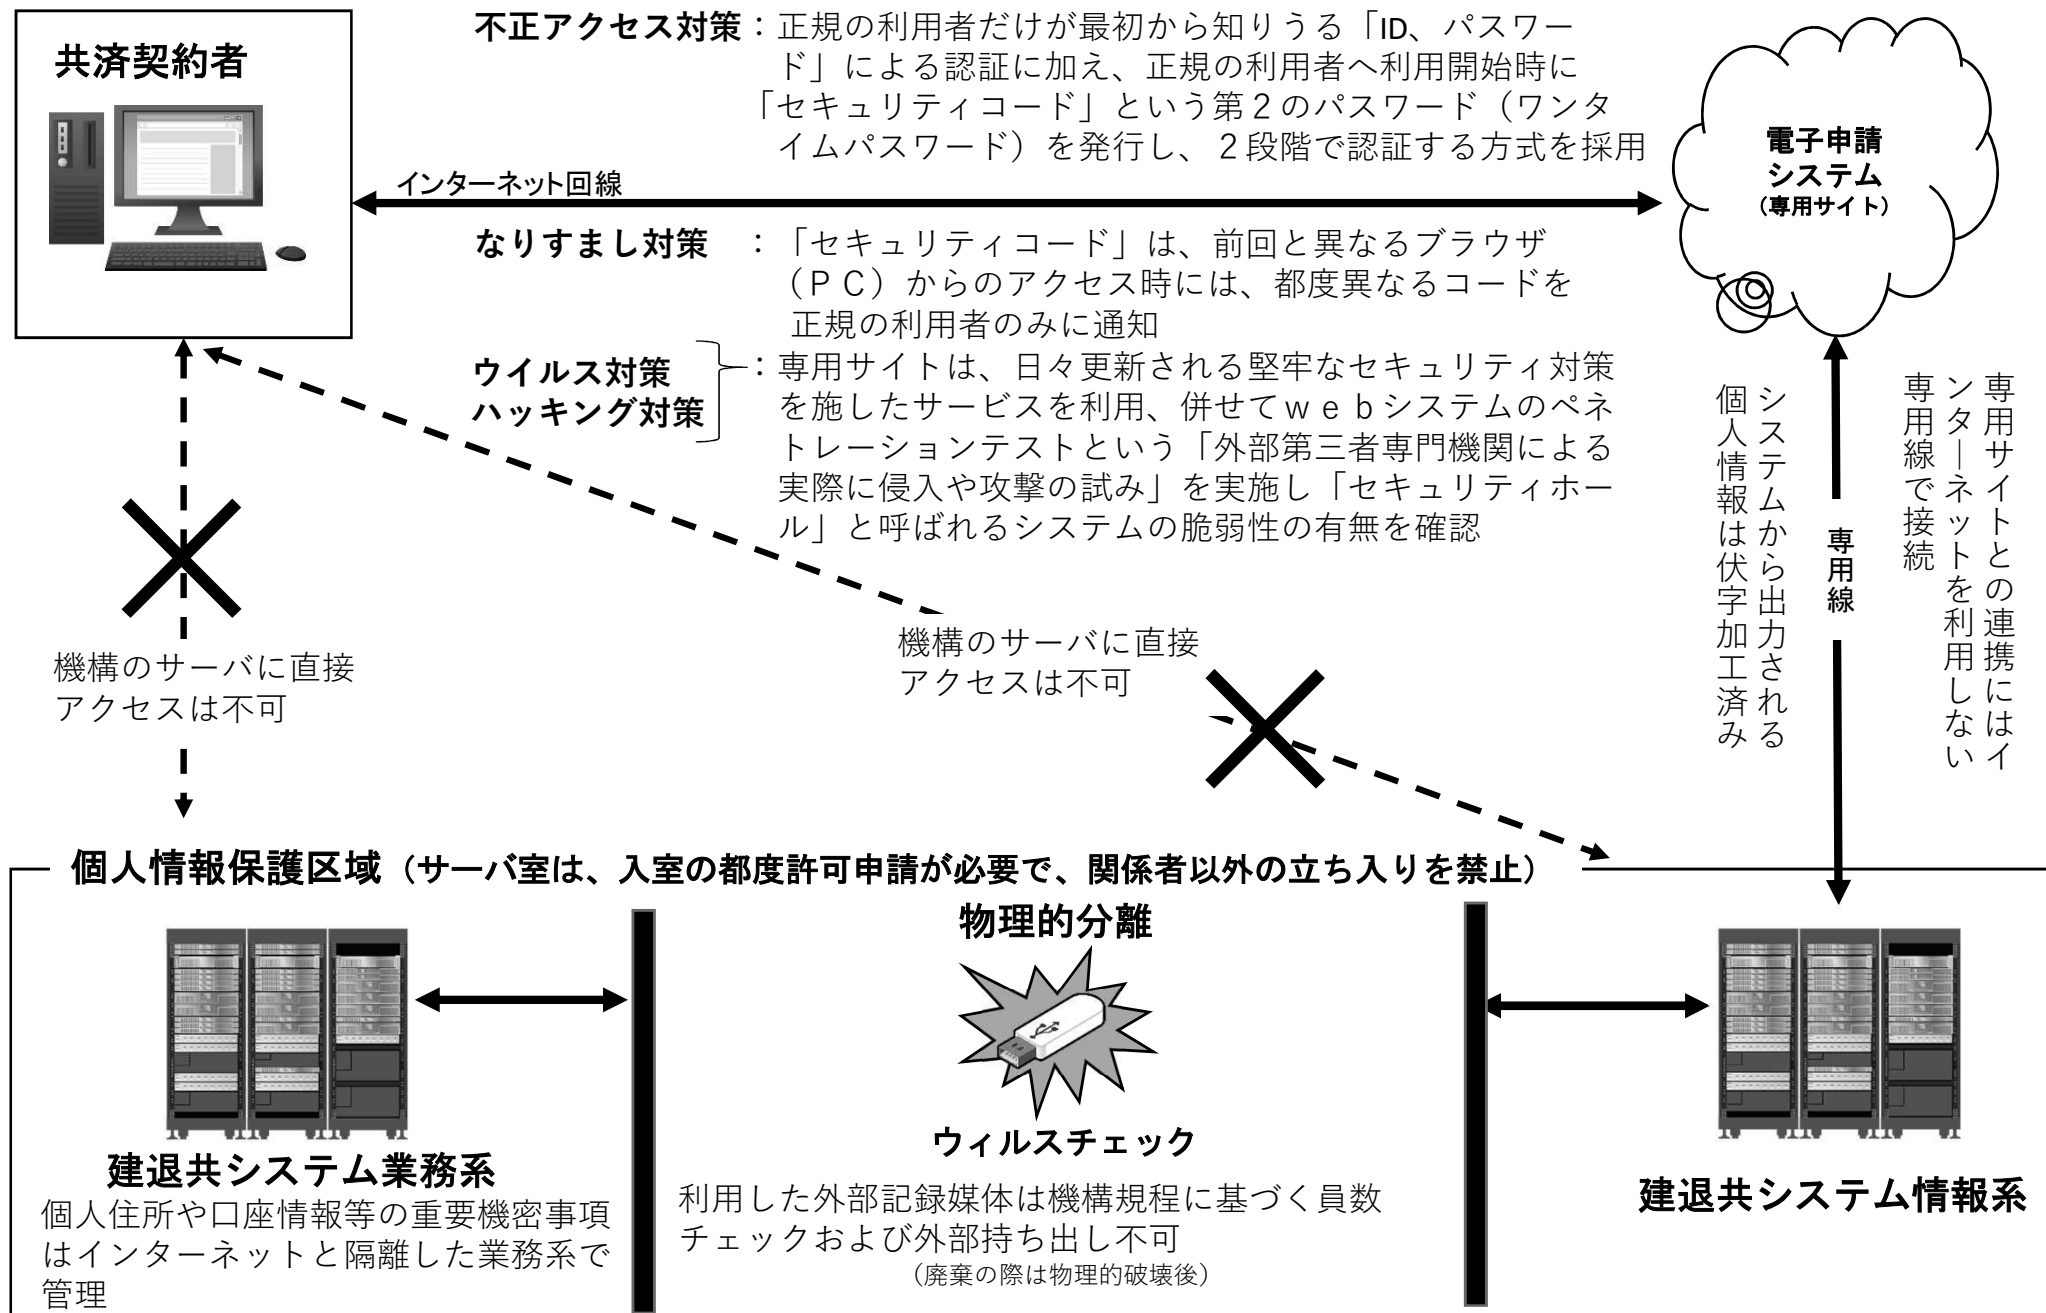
共済契約者

不正アクセス対策：正規の利用者だけが最初から知りうる「ID、パスワード」による認証に加え、正規の利用者へ利用開始時に「セキュリティコード」という第２のパスワード（ワンタイムパスワード）を発行し、２段階で認証する方式を採用

電子申請システム（専用サイト）

インターネット回線

なりすまし対策　：「セキュリティコード」は、前回と異なるブラウザ（ＰＣ）からのアクセス時には、都度異なるコードを正規の利用者のみに通知

ウイルス対策
ハッキング対策
：専用サイトは、日々更新される堅牢なセキュリティ対策を施したサービスを利用、併せてｗｅｂシステムのペネトレーションテストという「外部第三者専門機関による実際に侵入や攻撃の試み」を実施し「セキュリティホール」と呼ばれるシステムの脆弱性の有無を確認

システムから出力される個人情報は伏字加工済み

専用線

専用サイトとの連携にはインターネットを利用しない専用線で接続

機構のサーバに直接アクセスは不可

機構のサーバに直接アクセスは不可

個人情報保護区域（サーバ室は、入室の都度許可申請が必要で、関係者以外の立ち入りを禁止）

物理的分離

ウィルスチェック

建退共システム業務系
個人住所や口座情報等の重要機密事項はインターネットと隔離した業務系で管理

利用した外部記録媒体は機構規程に基づく員数チェックおよび外部持ち出し不可
（廃棄の際は物理的破壊後）

建退共システム情報系